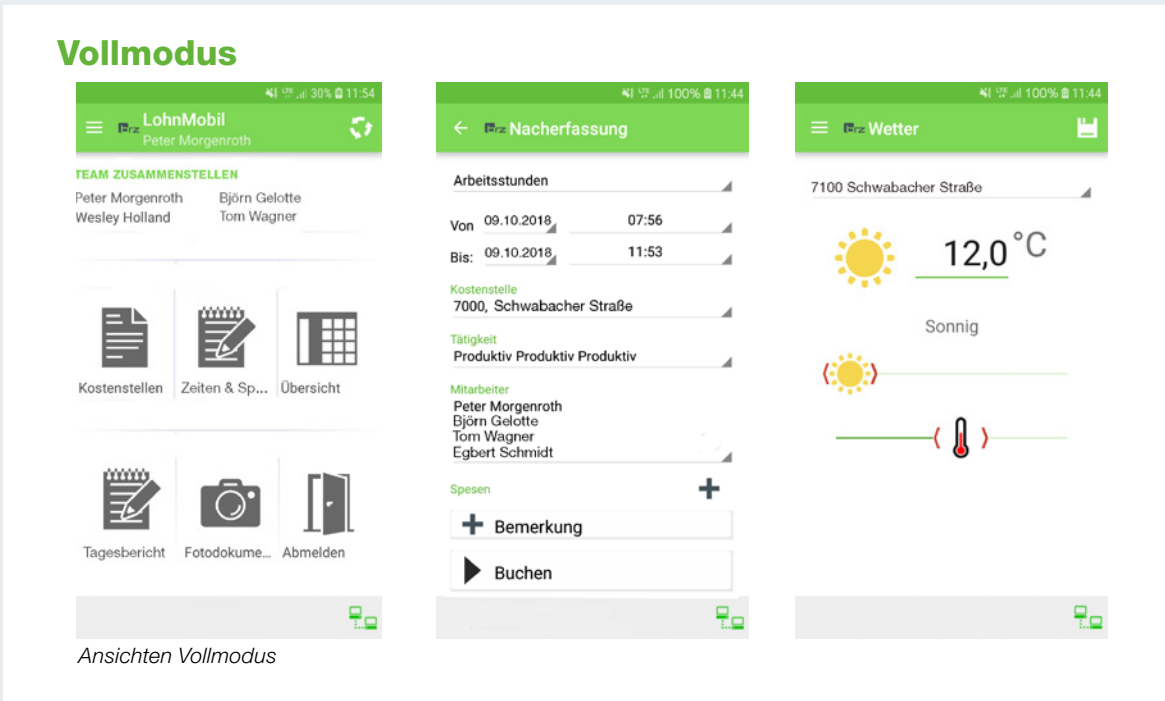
Vollmodus

30% 11:54

LohnMobil
Peter Morgenroth

TEAM ZUSAMMENSTELLEN
Peter Morgenroth
Björn Gelotte
Wesley Holland
Tom Wagner

Kostenstellen
Zeiten & Sp...
Übersicht
Tagesbericht
Fotodokume...
Abmelden

100% 11:44

Nacherfassung

Arbeitsstunden

Von 09.10.2018 07:56
Bis: 09.10.2018 11:53

Kostenstelle
7000, Schwabacher Straße

Tätigkeit
Produktiv Produktiv Produktiv

Mitarbeiter
Peter Morgenroth
Björn Gelotte
Tom Wagner
Egbert Schmidt

Spesen

Bemerkung

Buchen

100% 11:44

Wetter

7100 Schwabacher Straße

12,0 °C

Sonnig

Ansichten Vollmodus